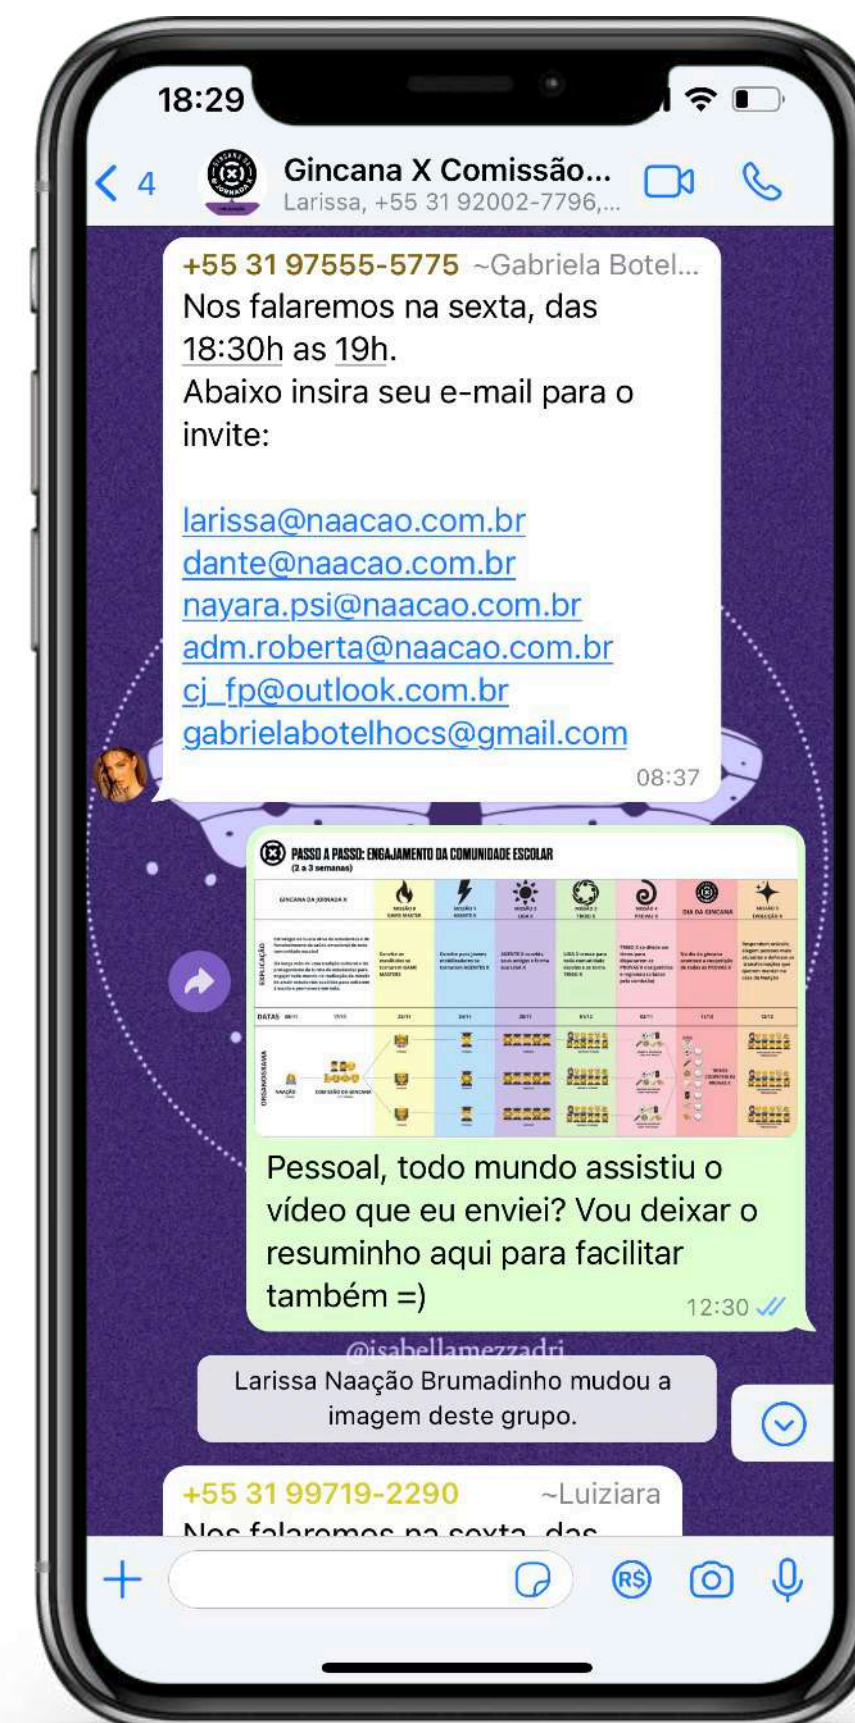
18:29

< 4 Gincana X Comissão...
Larissa, +55 31 92002-7796,...

+55 31 97555-5775 ~Gabriela Botel...
Nos falaremos na sexta, das 18:30h as 19h.
Abaixo insira seu e-mail para o invite:

larissa@naacao.com.br
dante@naacao.com.br
nayara.psi@naacao.com.br
adm.roberta@naacao.com.br
cj_fp@outlook.com.br
gabrielabotelhocs@gmail.com
08:37

PASSO A PASSO: ENGAJAMENTO DA COMUNIDADE ESCOLAR
(2 a 3 semanas)
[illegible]

Pessoal, todo mundo assistiu o vídeo que eu enviei? Vou deixar o resuminho aqui para facilitar também =)
12:30

@isabellamezzadri

Larissa Naação Brumadinho mudou a imagem deste grupo.

+55 31 99719-2290 ~Luiziara
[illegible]

R$